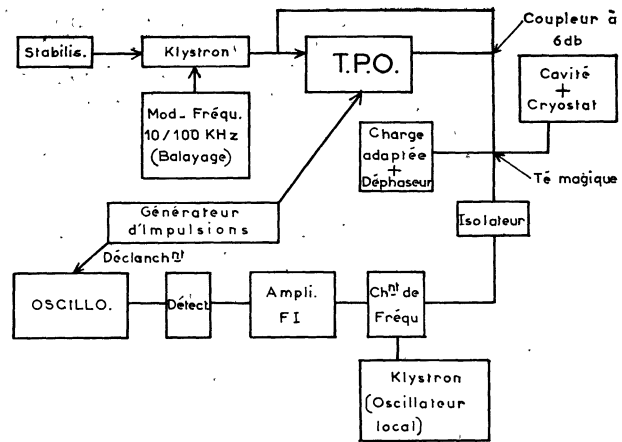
Stabilis.

Klystron

T.P.O.

Coupleur à 6db

Cavité + Cryostat

Mod. Fréqu. 10/100 KHz (Balayage)

Charge adaptée + Déphaseur

Té magique

Générateur d'Impulsions

Isolateur

Déclanch$^{nt}$

OSCILLO.

Détect

Ampli. FI

Ch$^{nt}$ de Fréqu

Klystron (Oscillateur local)